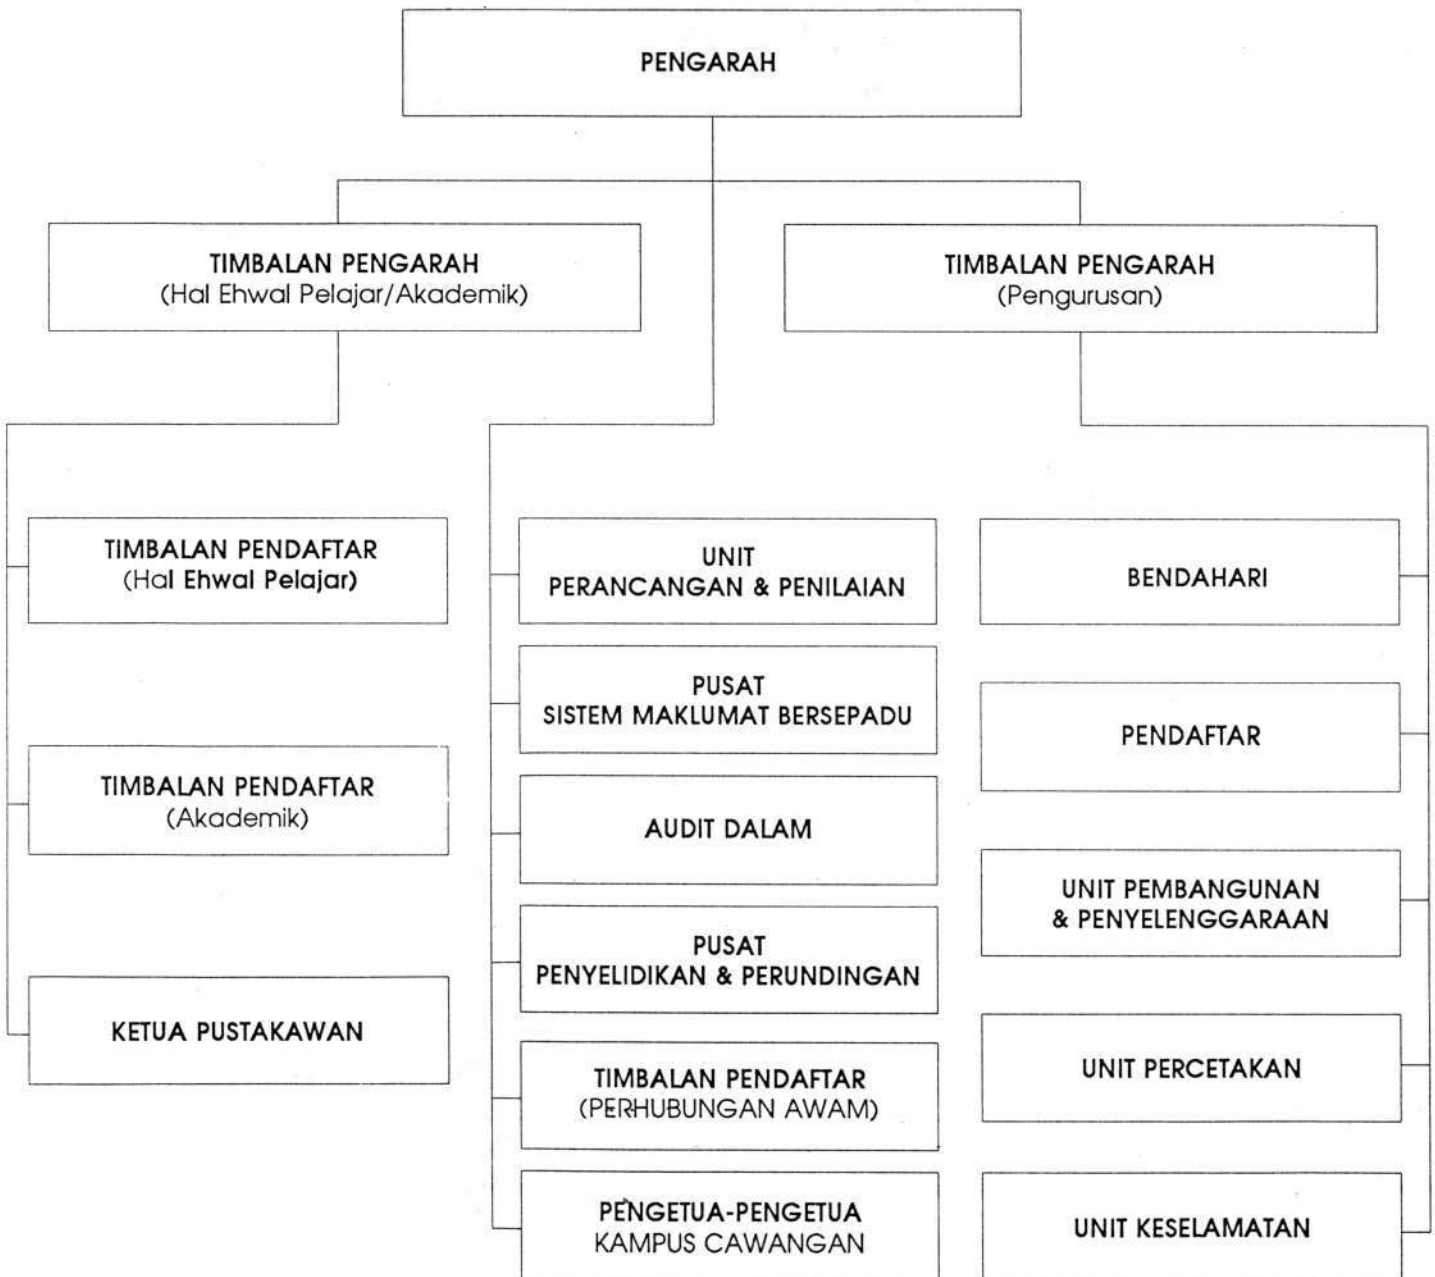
PENGARAH

TIMBALAN PENGARAH
(Hal Ehwal Pelajar/Akademik)

TIMBALAN PENGARAH
(Pengurusan)

TIMBALAN PENDAFTAR
(Hal Ehwal Pelajar)

TIMBALAN PENDAFTAR
(Akademik)

KETUA PUSTAKAWAN

UNIT
PERANCANGAN & PENILAIAN

PUSAT
SISTEM MAKLUMAT BERSEPADU

AUDIT DALAM

PUSAT
PENYELIDIKAN & PERUNDINGAN

TIMBALAN PENDAFTAR
(PERHUBUNGAN AWAM)

PENGETUA-PENGETUA
KAMPUS CAWANGAN

BENDAHARI

PENDAFTAR

UNIT PEMBANGUNAN
& PENYELENGGARAAN

UNIT PERCETAKAN

UNIT KESELAMATAN